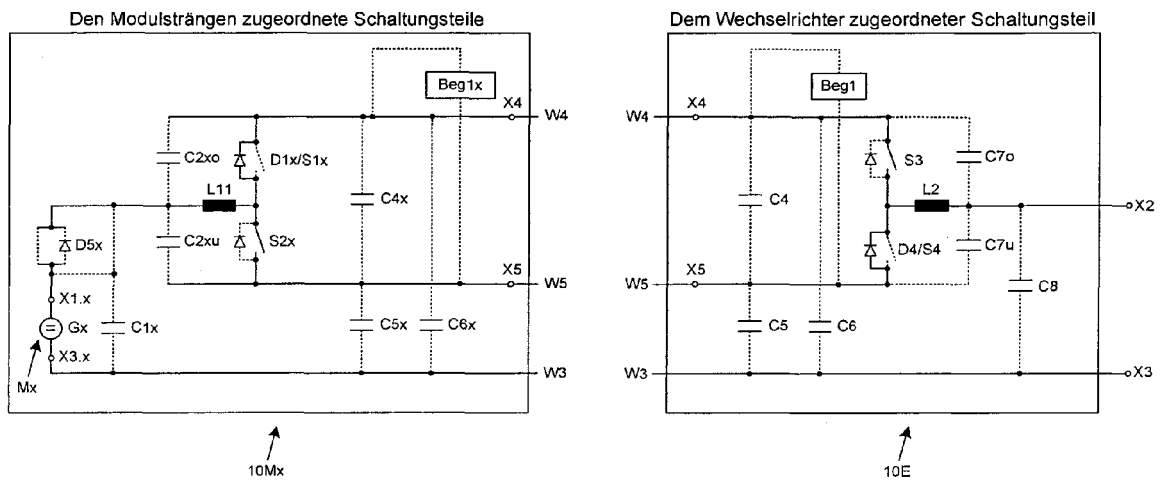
Den Modulsträngen zugeordnete Schaltungsteile

Beg1x
X4
W4
C2xo
D1x/S1x
C4x
L11
D5x
C2xu
S2x
X5
W5
X1.x
Gx
C1x
C5x
C6x
X3.x
W3
Mx

10Mx

Dem Wechselrichter zugeordneter Schaltungsteil

Beg1
W4
X4
S3
C7o
C4
L2
X2
D4/S4
C7u
X5
W5
C8
C5
C6
W3
X3

10E